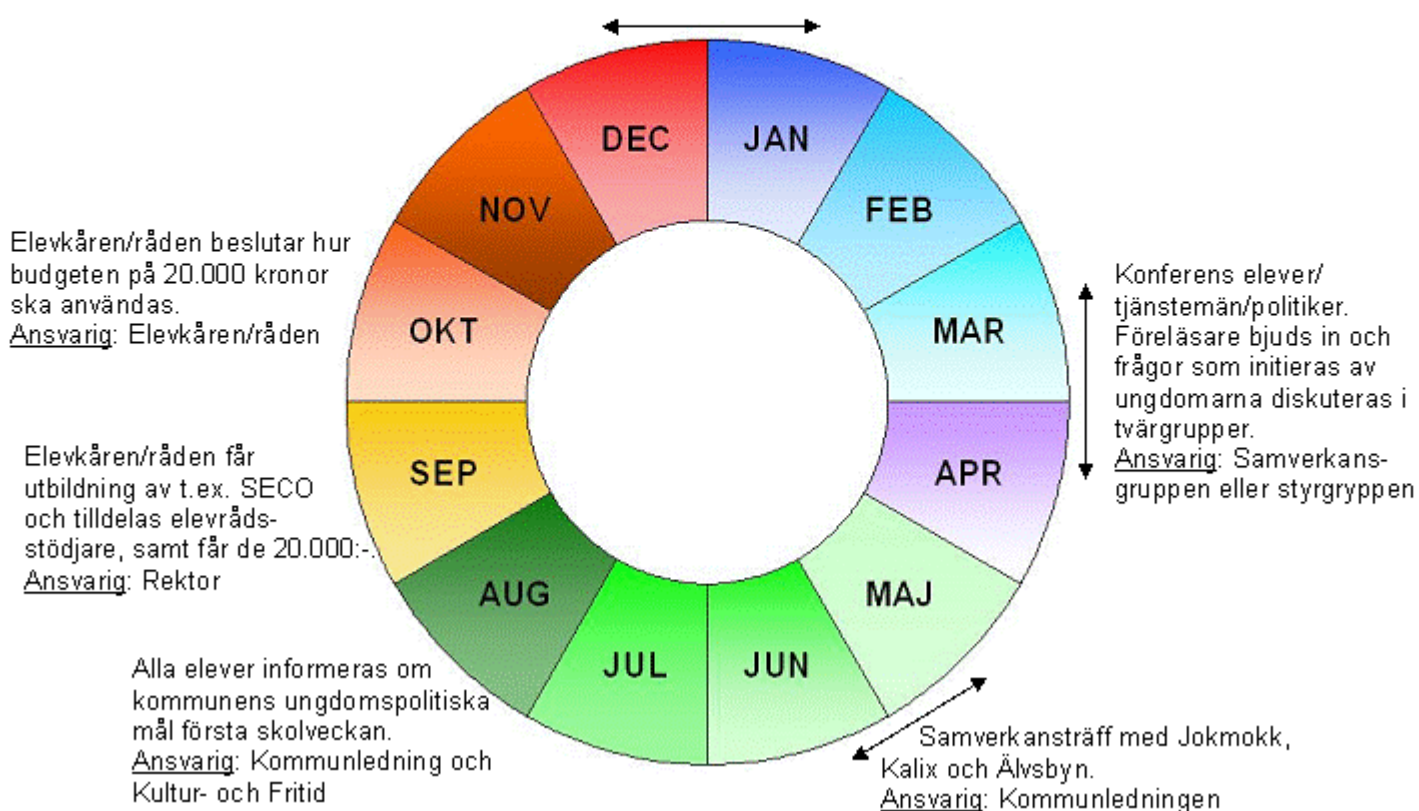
DEC
JAN
FEB
MAR
APR
MAJ
JUN
JUL
AUG
SEP
OKT
NOV

Elevkåren/råden beslutar hur budgeten på 20.000 kronor ska användas.
Ansvarig: Elevkåren/råden

Konferens elever/ tjänstemän/politiker. Föreläsare bjuds in och frågor som initieras av ungdomarna diskuteras i tvärgrupper.
Ansvarig: Samverkansgruppen eller styrgryppen

Elevkåren/råden får utbildning av t.ex. SECO och tilldelas elevrådsstödjare, samt får de 20.000:-.
Ansvarig: Rektor

Alla elever informeras om kommunens ungdomspolitiska mål första skolveckan.
Ansvarig: Kommunledning och Kultur- och Fritid

Samverkansträff med Jokmokk, Kalix och Älvsbyn.
Ansvarig: Kommunledningen